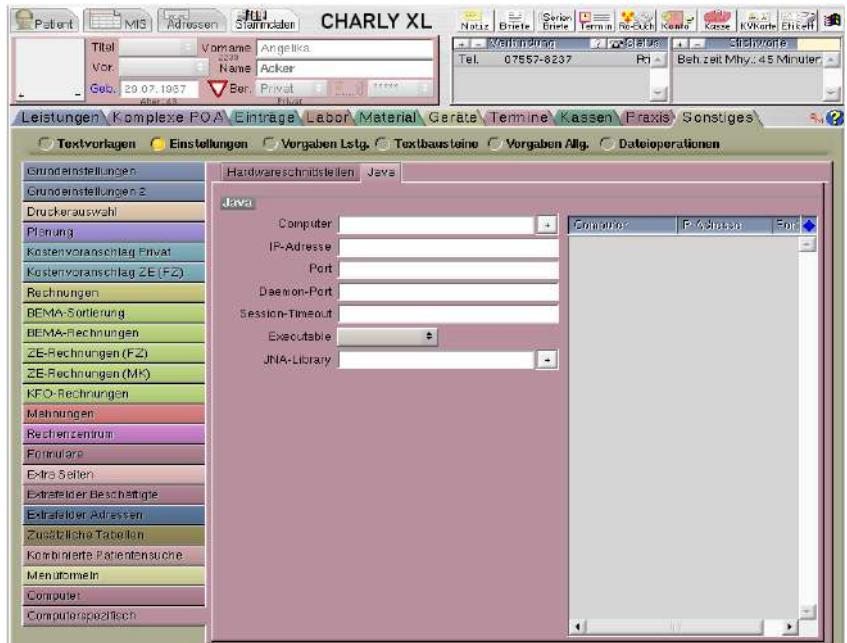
Patient MIS Adressen Stammdaten CHARLY XL

Notiz Briefe Serien Briefe Termin Re-Buch Konto Kasse KVKarte Etikett

Titel
Vor.
Geb. 29.07.1987
Alter: 43
Vorname Angelika
2239
Name Acker
Ber. Privat
Privat

Verbindung Status
Tel. 07557-8237 Pri
Stichworte
Beh.zeit Mhy.: 45 Minuten

Leistungen Komplexe PQA Einträge Labor Material Geräte Termine Kassen Praxis Sonstiges

Textvorlagen Einstellungen Vorgaben Lstg. Textbausteine Vorgaben Allg. Dateioperationen

Grundeinstellungen
Grundeinstellungen 2
Druckerauswahl
Planung
Kostenvoranschlag Privat
Kostenvoranschlag ZE (FZ)
Rechnungen
BEMA-Sortierung
BEMA-Rechnungen
ZE-Rechnungen (FZ)
ZE-Rechnungen (MK)
KFO-Rechnungen
Mahnungen
Rechenzentrum
Formulare
Extra Seiten
Extrafelder Beschäftigte
Extrafelder Adressen
Zusätzliche Tabellen
Kombinierte Patientensuche
Menüformeln
Computer
Computerspezifisch

Hardwareschnittstellen Java

Java
Computer
IP-Adresse
Port
Daemon-Port
Session-Timeout
Executable
JNA-Library

Computer IP-Adresse Por